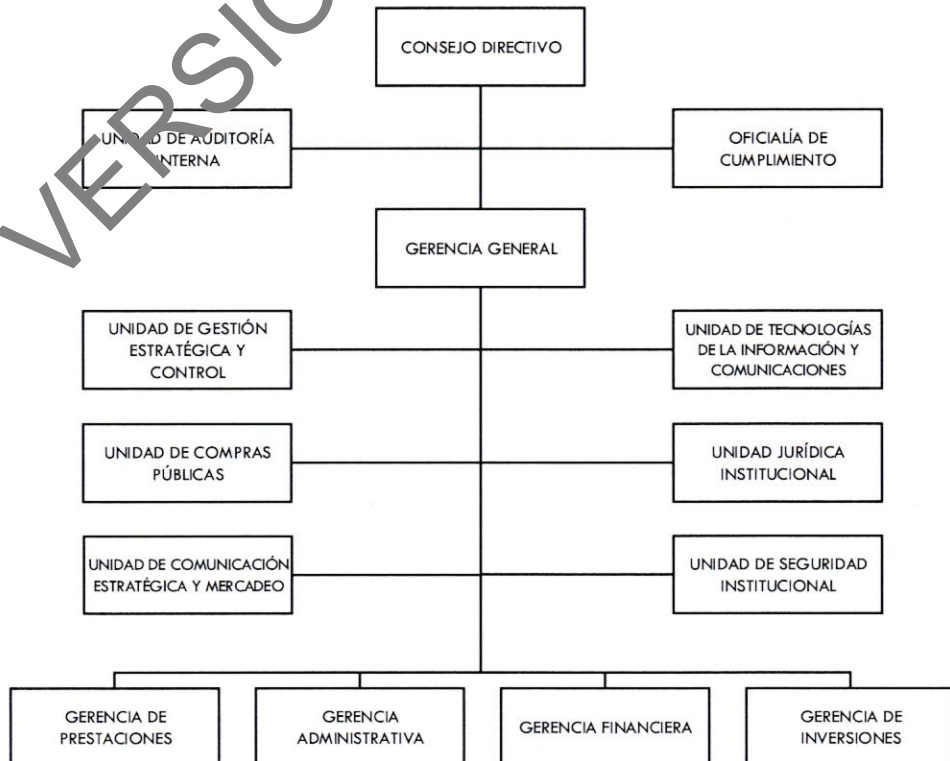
VERSIO

CONSEJO DIRECTIVO

UNIDAD DE AUDITORÍA INTERNA

OFICIALÍA DE CUMPLIMIENTO

GERENCIA GENERAL

UNIDAD DE GESTIÓN ESTRATÉGICA Y CONTROL

UNIDAD DE TECNOLOGÍAS DE LA INFORMACIÓN Y COMUNICACIONES

UNIDAD DE COMPRAS PÚBLICAS

UNIDAD JURÍDICA INSTITUCIONAL

UNIDAD DE COMUNICACIÓN ESTRATÉGICA Y MERCADEO

UNIDAD DE SEGURIDAD INSTITUCIONAL

GERENCIA DE PRESTACIONES

GERENCIA ADMINISTRATIVA

GERENCIA FINANCIERA

GERENCIA DE INVERSIONES